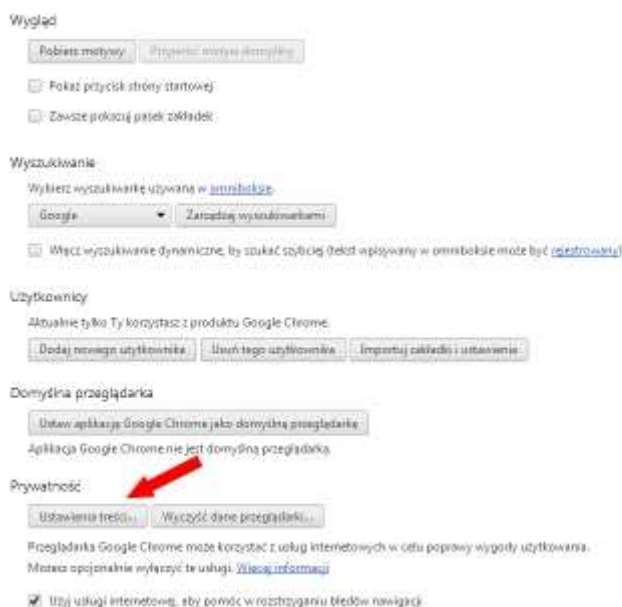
Wygląd

Pobierz motywy | Przywróć motyw domyślny

Pokaż przycisk strony startowej

Zawsze pokazuj pasek zakładek

Wyszukiwanie

Wybierz wyszukiwarkę używaną w omniboksie.

Google | Zarządzaj wyszukiwarkami

Włącz wyszukiwanie dynamiczne, by szukać szybciej (tekst wpisywany w omniboksie może być rejestrowany)

Użytkownicy

Aktualnie tylko Ty korzystasz z produktu Google Chrome.

Dodaj nowego użytkownika | Usuń tego użytkownika | Importuj zakładki i ustawienia

Domyślna przeglądarka

Ustaw aplikację Google Chrome jako domyślną przeglądarkę

Aplikacja Google Chrome nie jest domyślną przeglądarką.

Prywatność

Ustawienia treści... | Wyczyść dane przeglądarki...

Przeglądarka Google Chrome może korzystać z usług internetowych w celu poprawy wygody użytkowania. Możesz opcjonalnie wyłączyć te usługi. Więcej informacji

Użyj usługi internetowej, aby pomóc w rozstrzyganiu błędów nawigacji